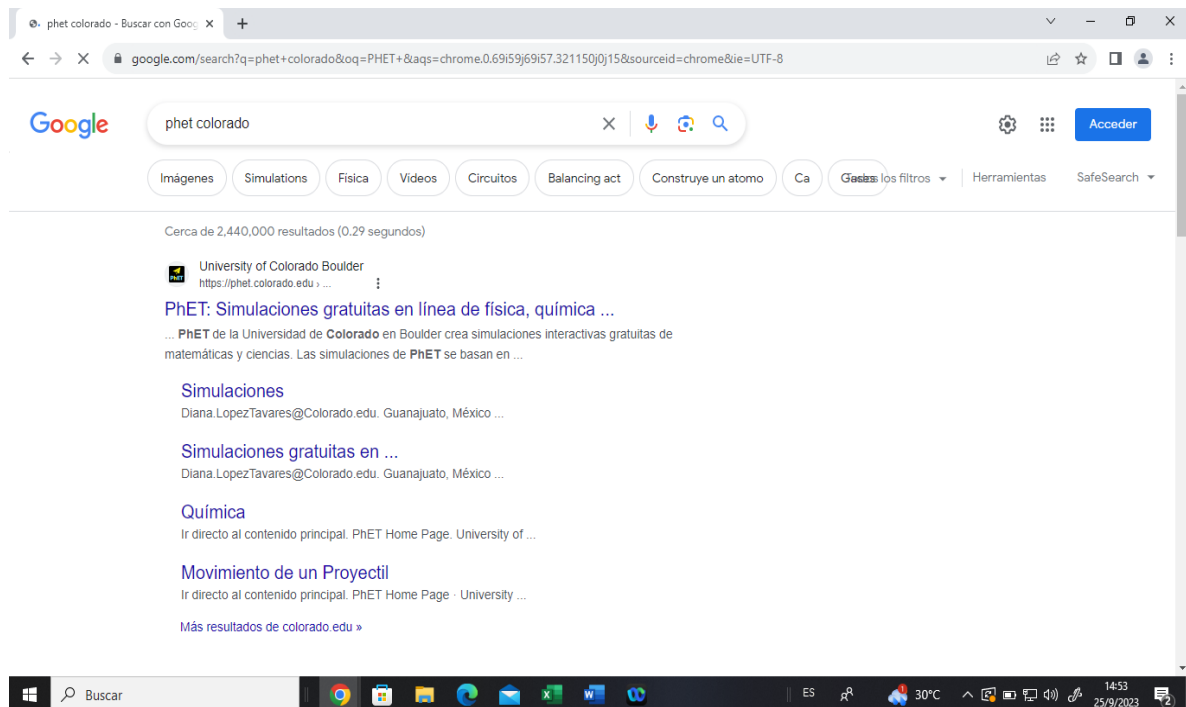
phet colorado - Buscar con Goog ×

google.com/search?q=phet+colorado&oq=PHET+&aqs=chrome.0.69i59j69i57.321150j0j15&sourceid=chrome&ie=UTF-8

Google

phet colorado

Acceder

Imágenes Simulations Fisica Videos Circuitos Balancing act Construye un atomo Ca Gases los filtros Herramientas SafeSearch

Cerca de 2,440,000 resultados (0.29 segundos)

University of Colorado Boulder
https://phet.colorado.edu › ...

PhET: Simulaciones gratuitas en línea de física, química ...

... PhET de la Universidad de Colorado en Boulder crea simulaciones interactivas gratuitas de matemáticas y ciencias. Las simulaciones de PhET se basan en ...

Simulaciones
Diana.LopezTavares@Colorado.edu. Guanajuato, México ...

Simulaciones gratuitas en ...
Diana.LopezTavares@Colorado.edu. Guanajuato, México ...

Química
Ir directo al contenido principal. PhET Home Page. University of ...

Movimiento de un Proyectil
Ir directo al contenido principal. PhET Home Page · University ...

Más resultados de colorado.edu »

Buscar

ES 30°C 14:53 25/9/2023